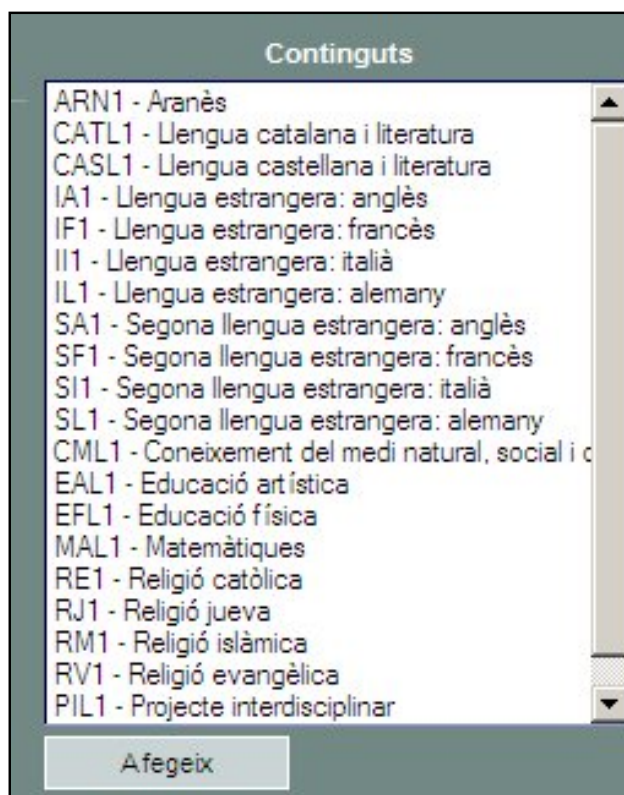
Continguts

ARN1 - Aranès
CATL1 - Llengua catalana i literatura
CASL1 - Llengua castellana i literatura
IA1 - Llengua estrangera: anglès
IF1 - Llengua estrangera: francès
II1 - Llengua estrangera: italià
IL1 - Llengua estrangera: alemany
SA1 - Segona llengua estrangera: anglès
SF1 - Segona llengua estrangera: francès
SI1 - Segona llengua estrangera: italià
SL1 - Segona llengua estrangera: alemany
CML1 - Coneixement del medi natural, social i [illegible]
EAL1 - Educació artística
EFL1 - Educació física
MAL1 - Matemàtiques
RE1 - Religió catòlica
RJ1 - Religió jueva
RM1 - Religió islàmica
RV1 - Religió evangèlica
PIL1 - Projecte interdisciplinar

Afegeix